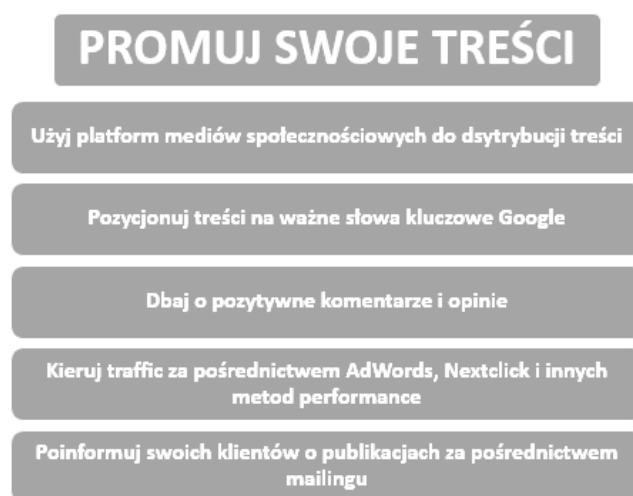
PROMUJ SWOJE TREŚCI

Użyj platform mediów społecznościowych do dystrybucji treści

Pozycjonuj treści na ważne słowa kluczowe Google

Dbaj o pozytywne komentarze i opinie

Kieruj traffic za pośrednictwem AdWords, Nextclick i innych metod performance

Poinformuj swoich klientów o publikacjach za pośrednictwem mailingu